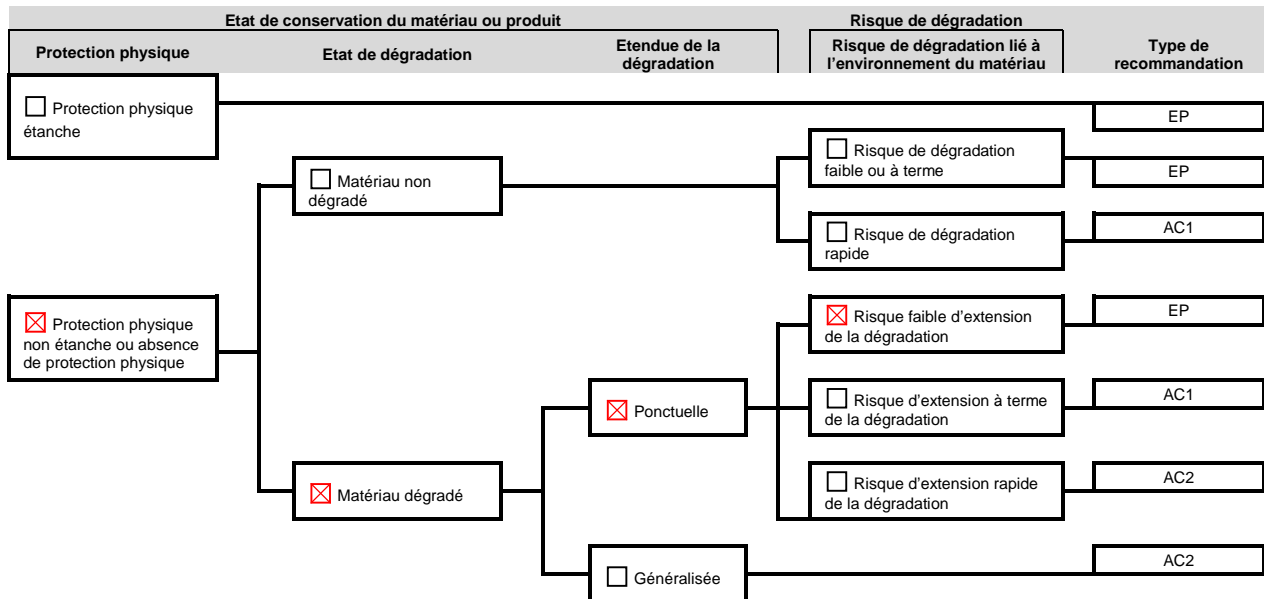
Etat de conservation du matériau ou produit

Risque de dégradation

Protection physique

Etat de dégradation

Etendue de la dégradation

Risque de dégradation lié à l'environnement du matériau

Type de recommandation

☐ Protection physique étanche

EP

☐ Matériau non dégradé

☐ Risque de dégradation faible ou à terme

EP

☐ Risque de dégradation rapide

AC1

☒ Protection physique non étanche ou absence de protection physique

☒ Risque faible d'extension de la dégradation

EP

☒ Ponctuelle

☐ Risque d'extension à terme de la dégradation

AC1

☒ Matériau dégradé

☐ Risque d'extension rapide de la dégradation

AC2

☐ Généralisée

AC2